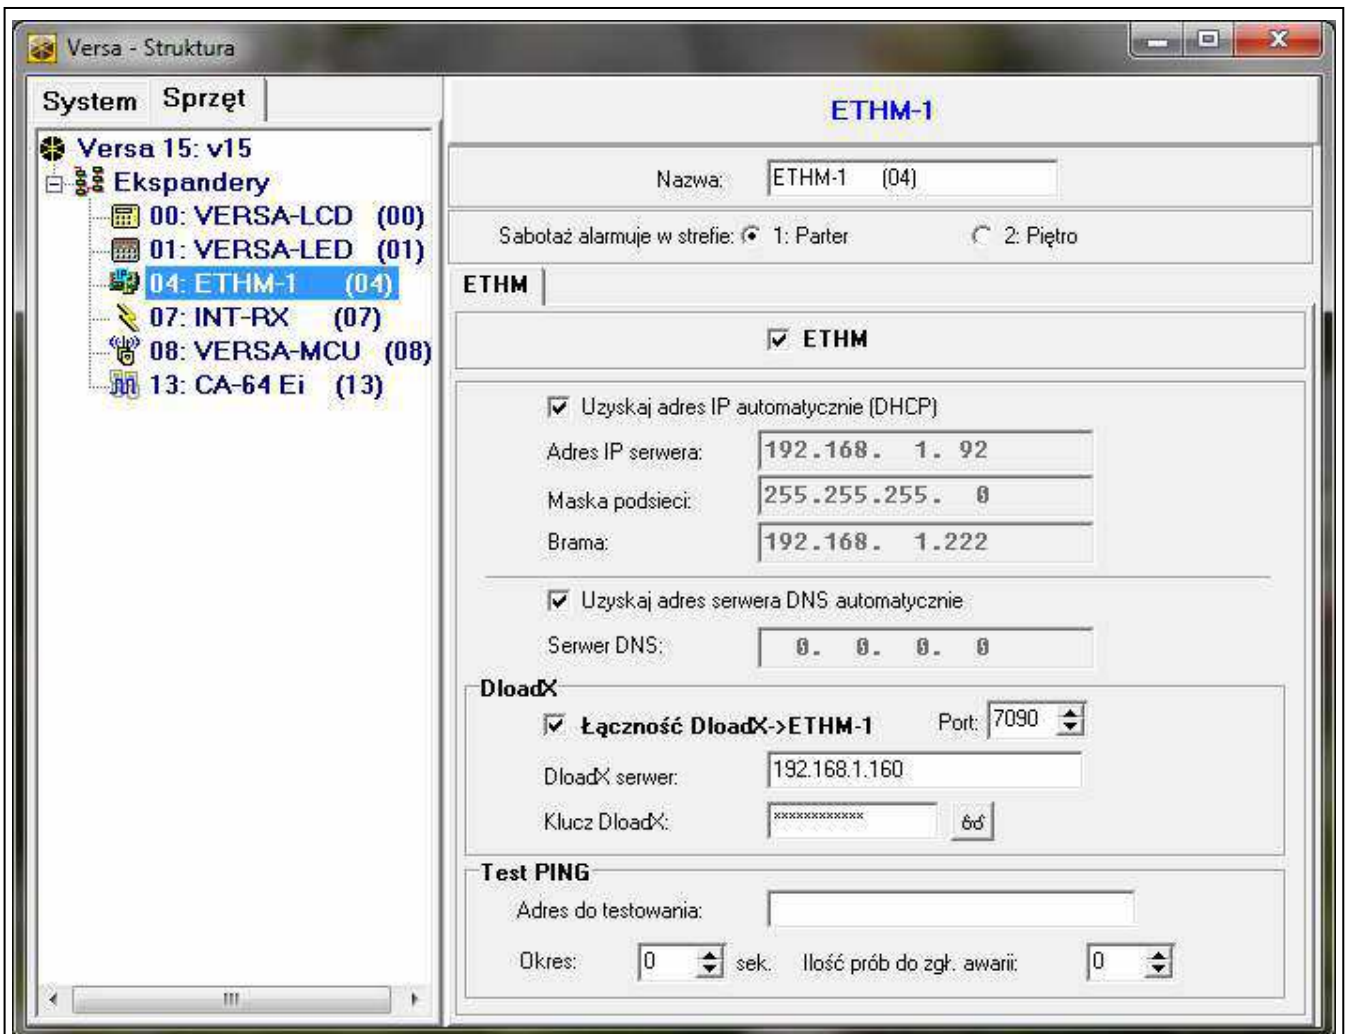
Versa - Struktura

System Sprzęt

Versa 15: v15
Ekspandery
00: VERSA-LCD (00)
01: VERSA-LED (01)
04: ETHM-1 (04)
07: INT-RX (07)
08: VERSA-MCU (08)
13: CA-64 Ei (13)

ETHM-1

Nazwa: ETHM-1 (04)

Sabotaż alarmuje w strefie: 1: Parter 2: Piętro

ETHM

ETHM

Uzyskaj adres IP automatycznie (DHCP)
Adres IP serwera: 192.168. 1. 92
Maska podsieci: 255.255.255. 0
Brama: 192.168. 1.222

Uzyskaj adres serwera DNS automatycznie
Serwer DNS: 0. 0. 0. 0

DloadX
Łączność DloadX->ETHM-1 Port: 7090
DloadX serwer: 192.168.1.160
Klucz DloadX: ************

Test PING
Adres do testowania:
Okres: 0 sek. Ilość prób do zgł. awarii: 0